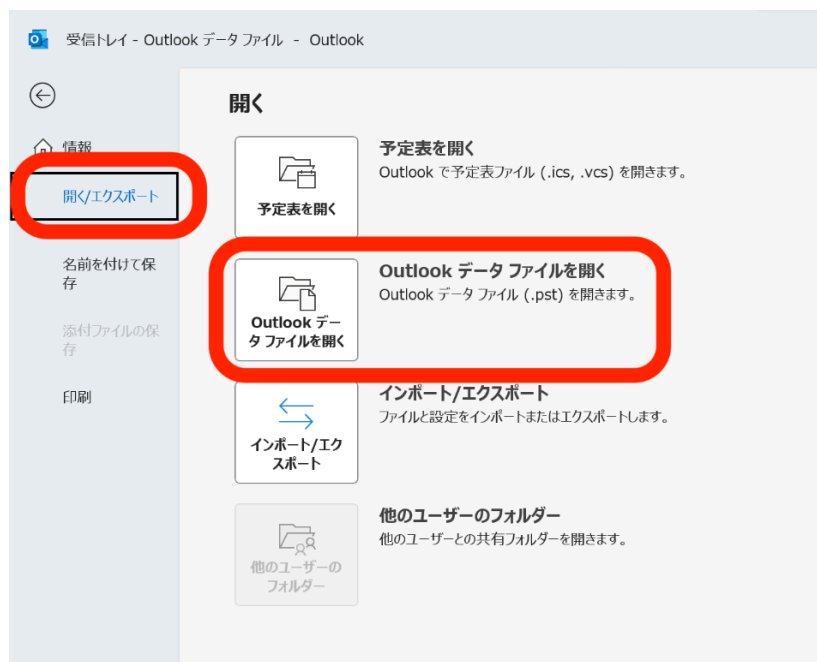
受信トレイ - Outlook データ ファイル - Outlook

情報

開く/エクスポート

名前を付けて保存

添付ファイルの保存

印刷

開く

予定表を開く

予定表を開く
Outlook で予定表ファイル (.ics, .vcs) を開きます。

Outlook データ ファイルを開く

Outlook データ ファイルを開く
Outlook データ ファイル (.pst) を開きます。

インポート/エクスポート

インポート/エクスポート
ファイルと設定をインポートまたはエクスポートします。

他のユーザーのフォルダー

他のユーザーのフォルダー
他のユーザーとの共有フォルダーを開きます。